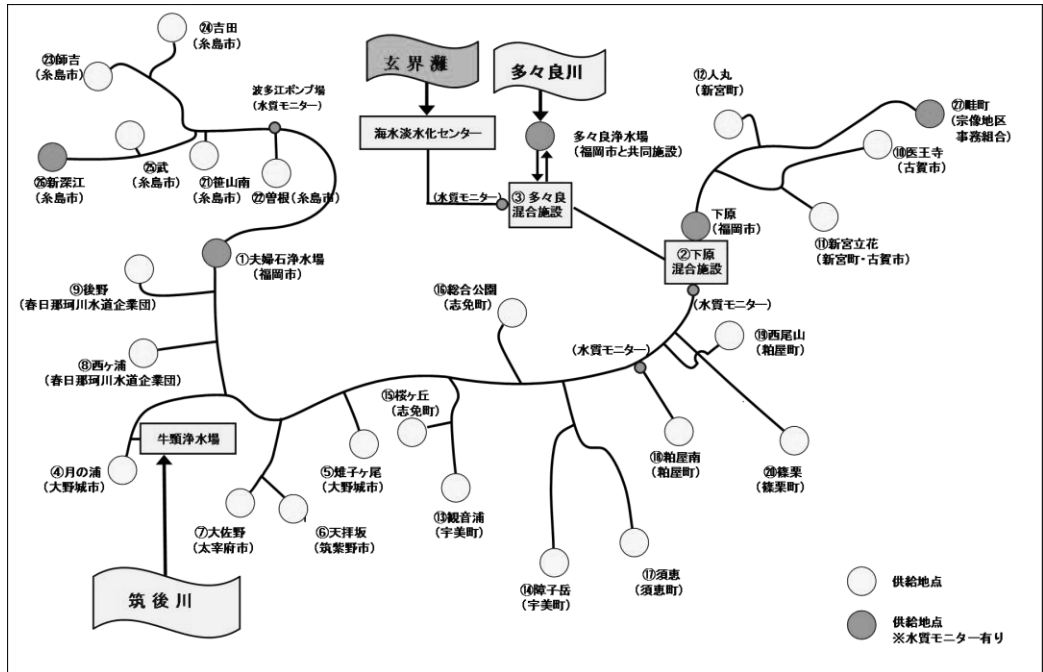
㉔吉田
（糸島市）

㉓師吉
（糸島市）

玄界灘

多々良川

⑫人丸
（新宮町）

㉗畦町
（宗像地区事務組合）

波多江ポンプ場
（水質モニター）

海水淡水化センター

多々良浄水場
（福岡市と共同施設）

⑩医王寺
（古賀市）

㉖新深江
（糸島市）

㉕武
（糸島市）

㉑笹山南
（糸島市）

㉒曽根（糸島市）

（水質モニター）

③ 多々良混合施設

下原
（福岡市）

⑪新宮立花
（新宮町・古賀市）

①夫婦石浄水場
（福岡市）

②下原混合施設

⑨後野
（春日那珂川水道企業団）

⑯総合公園
（志免町）

（水質モニター）

⑲西尾山
（粕屋町）

⑧西ヶ浦
（春日那珂川水道企業団）

（水質モニター）

⑮桜ヶ丘
（志免町）

牛頸浄水場

④月の浦
（大野城市）

⑤雉子ヶ尾
（大野城市）

⑱粕屋南
（粕屋町）

⑳篠栗
（篠栗町）

⑦大佐野
（太宰府市）

⑥天拝坂
（筑紫野市）

⑬観音浦
（宇美町）

⑭障子岳
（宇美町）

⑰須恵
（須恵町）

供給地点

筑後川

供給地点
※水質モニター有り